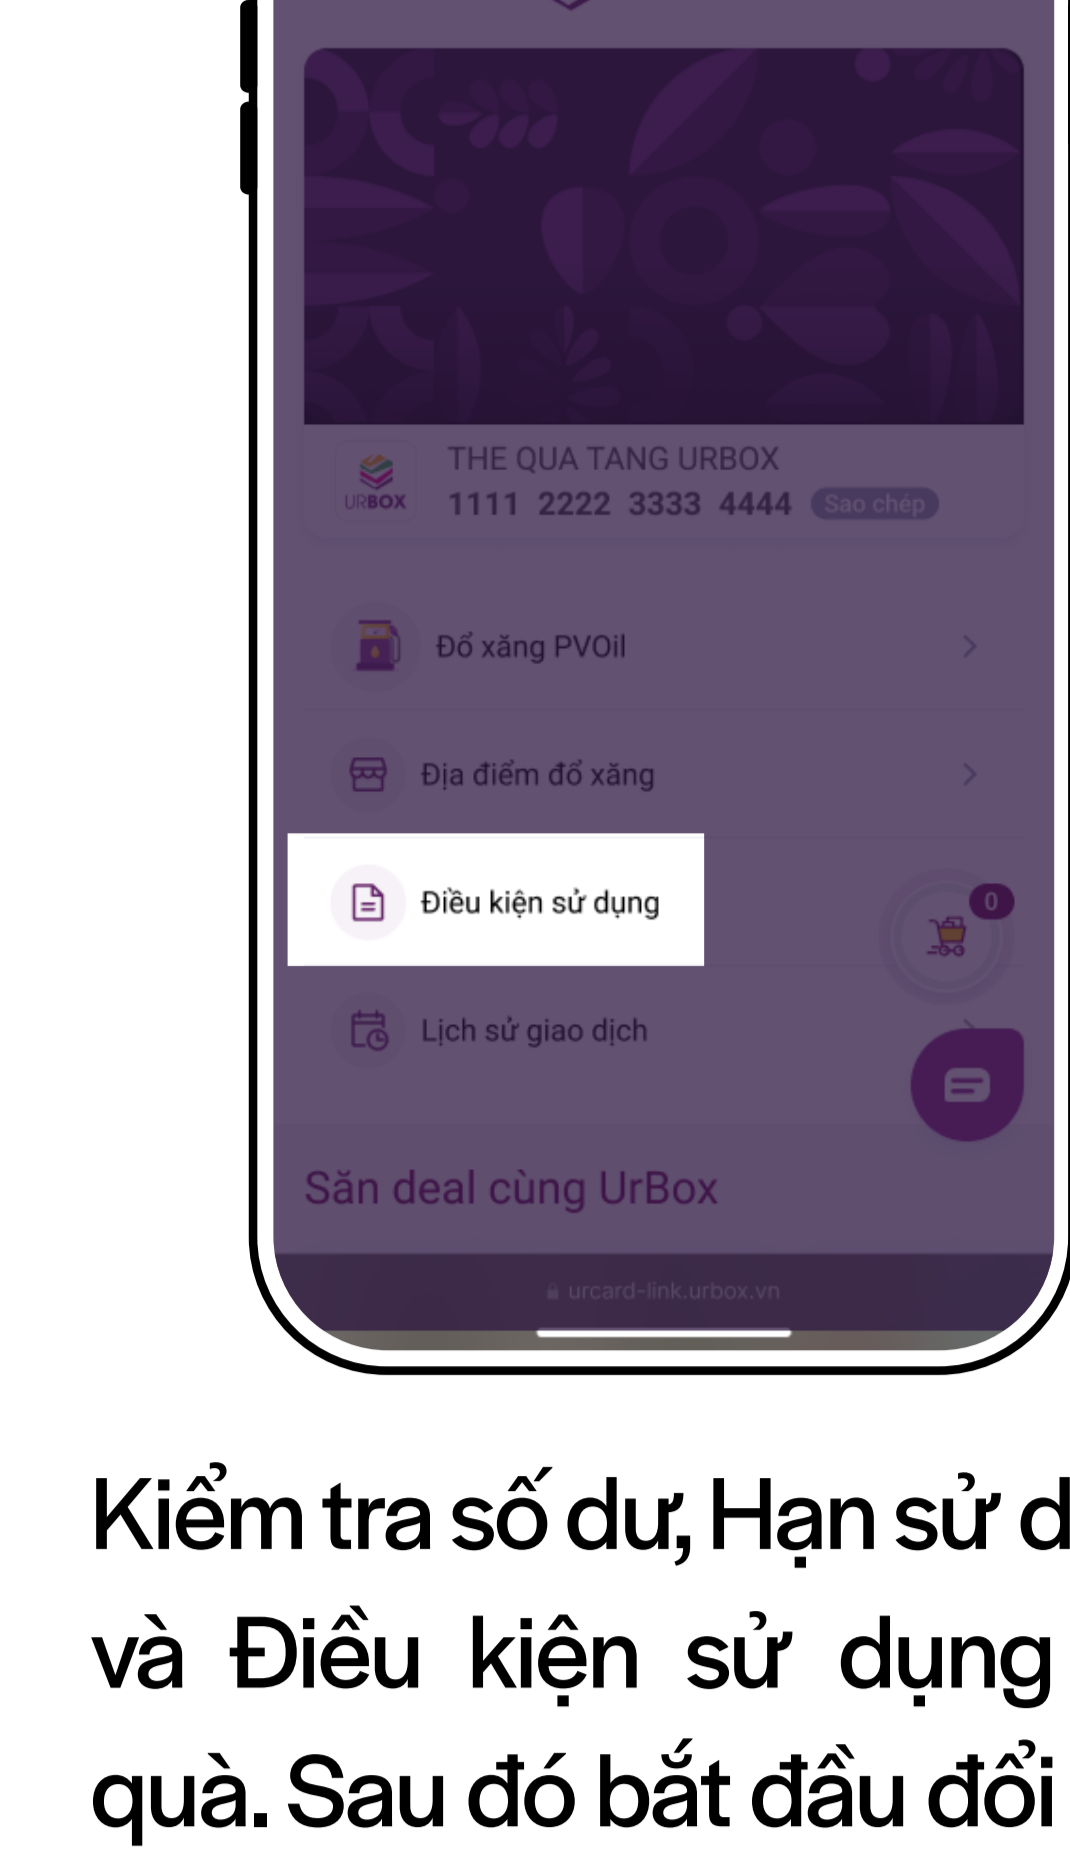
URBOX

THE QUA TANG URBOX

1111 2222 3333 4444 Sao chép

Đổ xăng PVOil

Địa điểm đổ xăng

Điều kiện sử dụng

0

Lịch sử giao dịch

Săn deal cùng UrBox

urcard-link.urbox.vn

Kiểm tra số dư, Hạn sử d
và Điều kiện sử dụng
quà. Sau đó bắt đầu đổi